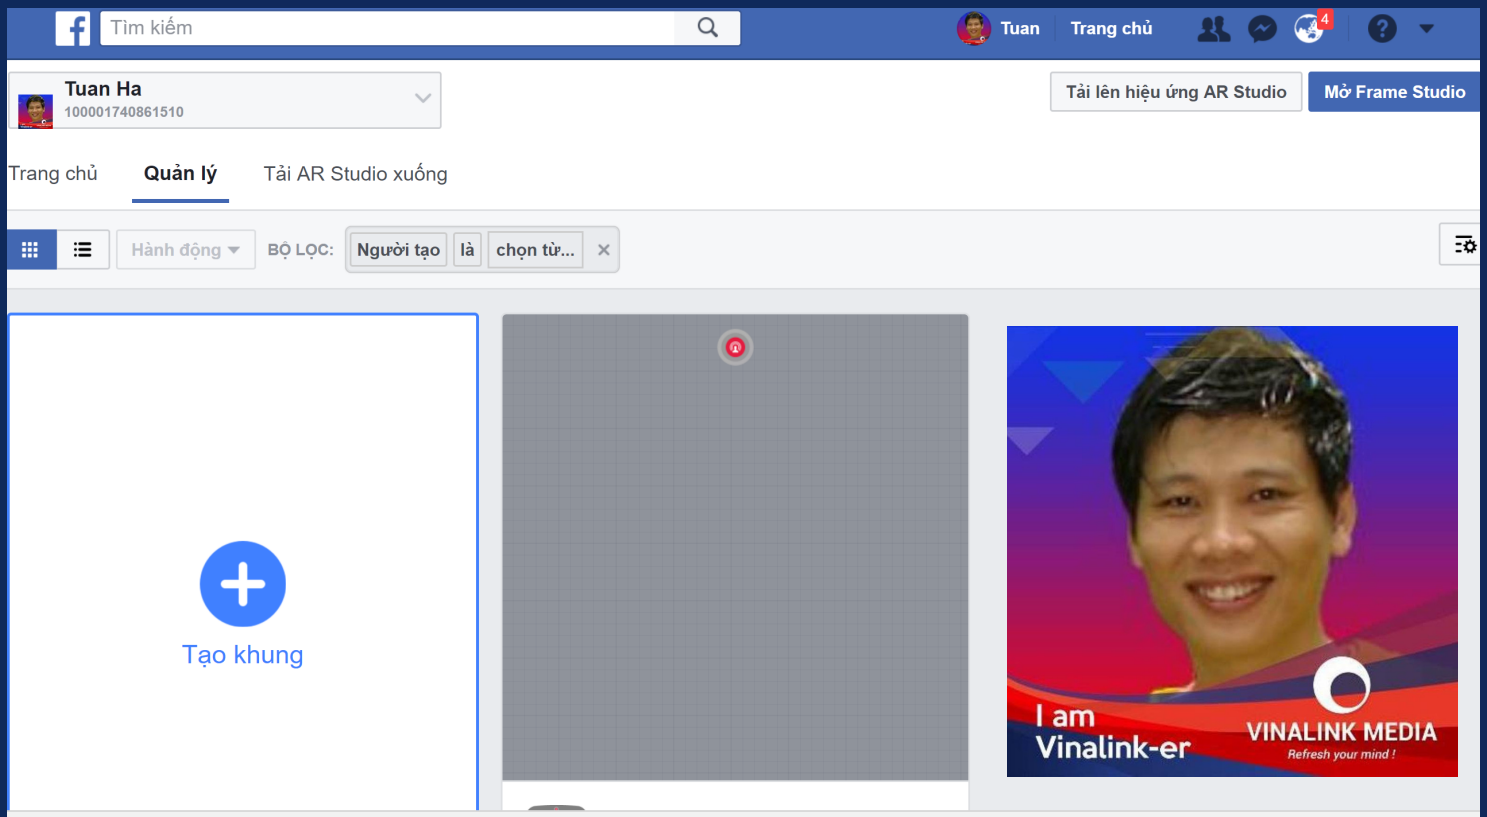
Tìm kiếm

Tuan Trang chủ 4

Tuan Ha
100001740861510

Tải lên hiệu ứng AR Studio Mở Frame Studio

Trang chủ Quản lý Tải AR Studio xuống

Hành động BỘ LỌC: Người tạo là chọn từ... ×

Tạo khung

I am Vinalink-er

VINALINK MEDIA
Refresh your mind !